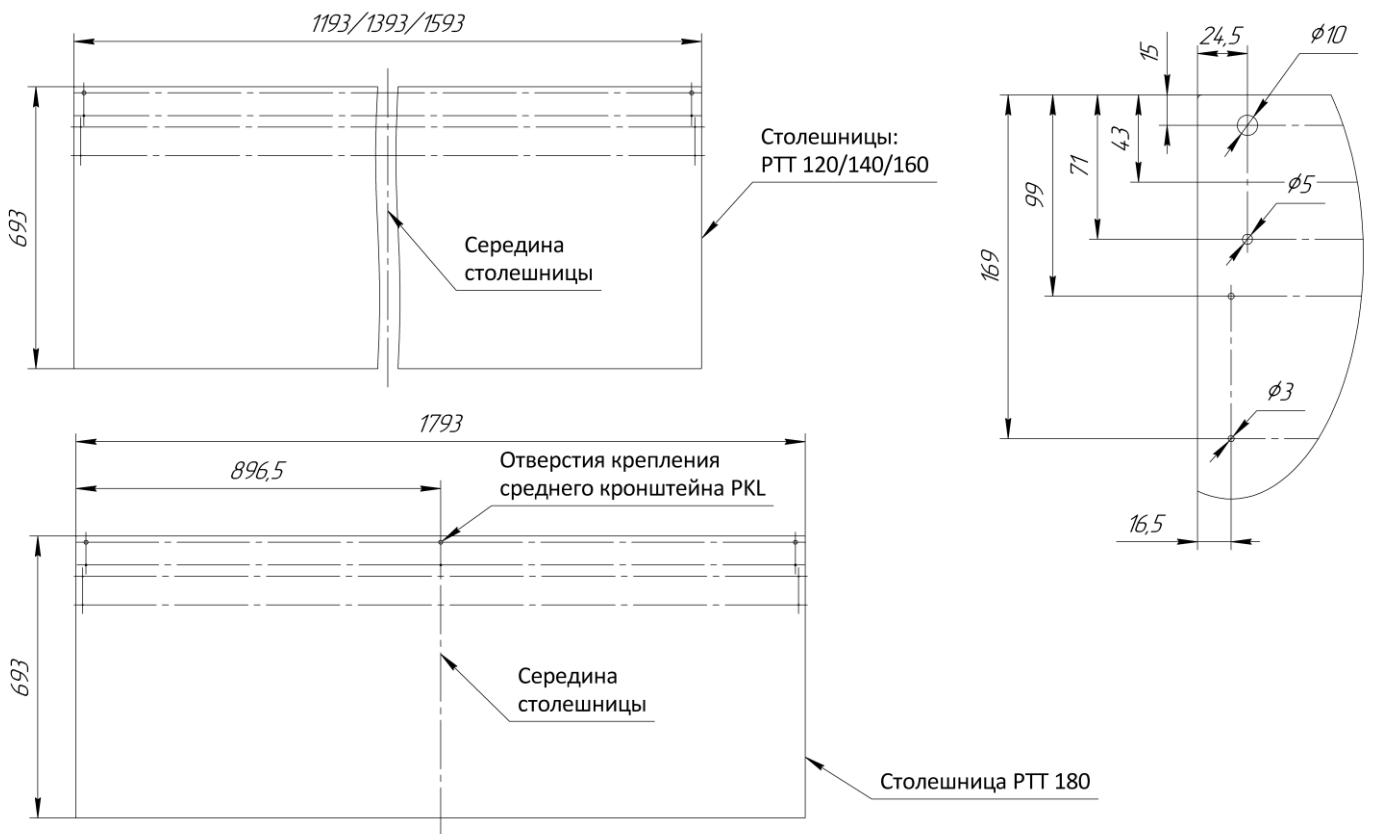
1193/1393/1593

693

Столешницы:
PTT 120/140/160

Середина
столешницы

15
24,5
$\phi 10$
43
71
99
169
$\phi 5$
$\phi 3$
16,5

1793
896,5

Отверстия крепления
среднего кронштейна PKL

693

Середина
столешницы

Столешница PTT 180